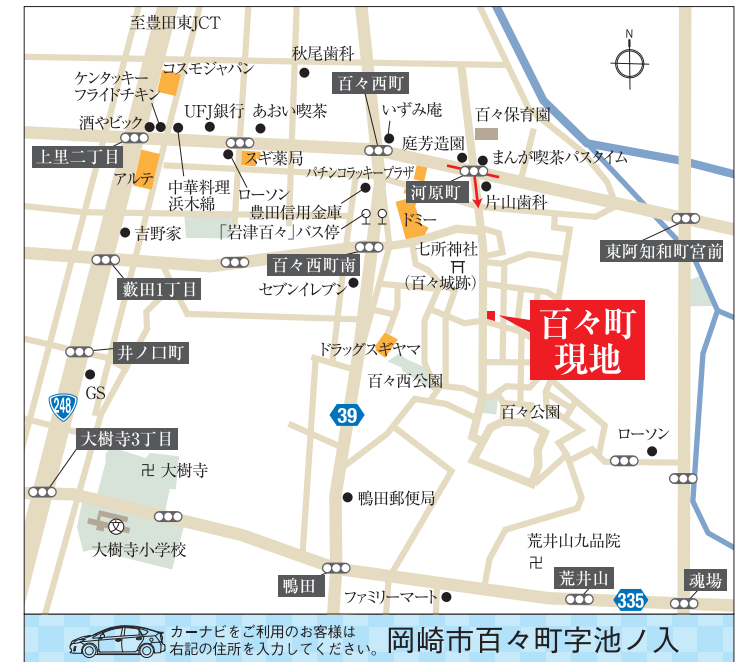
N

至豊田東JCT

秋尾歯科

コスモジャパン

ケンタッキーフライドチキン

百々西町

UFJ銀行

あおい喫茶

いずみ庵

百々保育園

酒やビック

庭芳造園

上里二丁目

スギ薬局

まんが喫茶パスタイム

パチンコラッキープラザ

河原町

片山歯科

アルテ

中華料理浜木綿

ローソン

豊田信用金庫

ドミー

吉野家

「岩津百々」バス停

七所神社

東阿知和町宮前

百々西町南

(百々城跡)

藪田1丁目

セブンイレブン

百々町現地

井ノ口町

ドラッグスギヤマ

百々西公園

248

GS

39

百々公園

大樹寺3丁目

ローソン

卍 大樹寺

鴨田郵便局

大樹寺小学校

荒井山九品院

卍

鴨田

荒井山

魂場

ファミリーマート

335

カーナビをご利用のお客様は右記の住所を入力してください。

岡崎市百々町字池ノ入